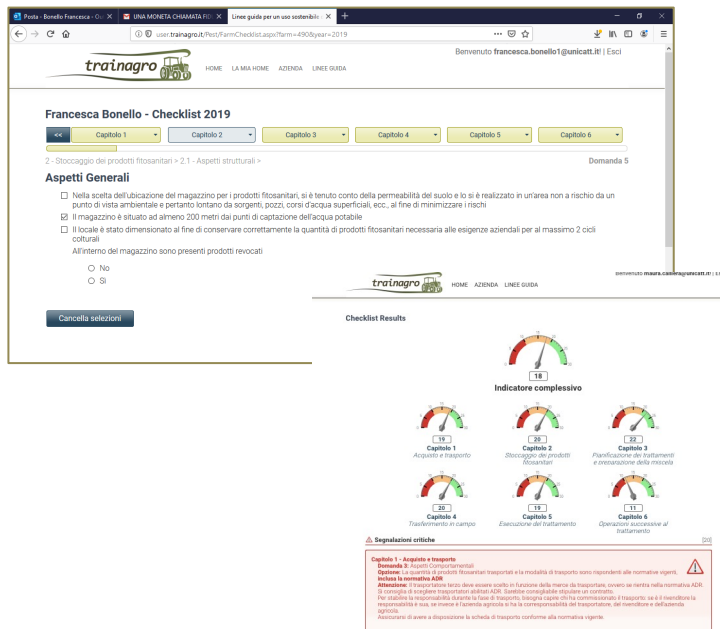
Posta - Bonello Francesca - Ou
UNA MONETA CHIAMATA FI
Linee guida per un uso sostenibile
user.trainagro.it/Pest/FarmChecklist.aspx?farm=490&year=2019

Benvenuto francesca.bonello1@unicatt.it! | Esci

trainagro

HOME LA MIA HOME AZIENDA LINEE GUIDA

Francesca Bonello - Checklist 2019

<< Capitolo 1 Capitolo 2 Capitolo 3 Capitolo 4 Capitolo 5 Capitolo 6

2 - Stoccaggio dei prodotti fitosanitari > 2.1 - Aspetti strutturali >

Domanda 5

Aspetti Generali

Nella scelta dell'ubicazione del magazzino per i prodotti fitosanitari, si è tenuto conto della permeabilità del suolo e lo si è realizzato in un'area non a rischio da un punto di vista ambientale e pertanto lontano da sorgenti, pozzi, corsi d'acqua superficiali, ecc., al fine di minimizzare i rischi

Il magazzino è situato ad almeno 200 metri dai punti di captazione dell'acqua potabile

Il locale è stato dimensionato al fine di conservare correttamente la quantità di prodotti fitosanitari necessaria alle esigenze aziendali per al massimo 2 cicli colturali

All'interno del magazzino sono presenti prodotti revocati

No

Sì

Cancella selezioni

Benvenuto maura.calliera@unicatt.it! | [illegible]

trainagro

HOME AZIENDA LINEE GUIDA

Checklist Results

18

Indicatore complessivo

19
Capitolo 1
Acquisto e trasporto

20
Capitolo 2
Stoccaggio dei prodotti fitosanitari

22
Capitolo 3
Pianificazione dei trattamenti e preparazione della miscela

20
Capitolo 4
Trasferimento in campo

19
Capitolo 5
Esecuzione del trattamento

11
Capitolo 6
Operazioni successive al trattamento

Segnalazioni critiche

[20]

Capitolo 1 - Acquisto e trasporto
Domanda 3: Aspetti Comportamentali
Opzione: La quantità di prodotti fitosanitari trasportati e la modalità di trasporto sono rispondenti alle normative vigenti, inclusa la normativa ADR
Attenzione: Il trasportatore terzo deve essere scelto in funzione della merce da trasportare, ovvero se rientra nella normativa ADR. Si consiglia di scegliere trasportatori abilitati ADR. Sarebbe consigliabile stipulare un contratto.
Per stabilire la responsabilità durante la fase di trasporto, bisogna capire chi ha commissionato il trasporto: se è il rivenditore la responsabilità è sua, se invece è l'azienda agricola si ha la corresponsabilità del trasportatore, del rivenditore e dell'azienda agricola.
Assicurarsi di avere a disposizione la scheda di trasporto conforme alla normativa vigente.